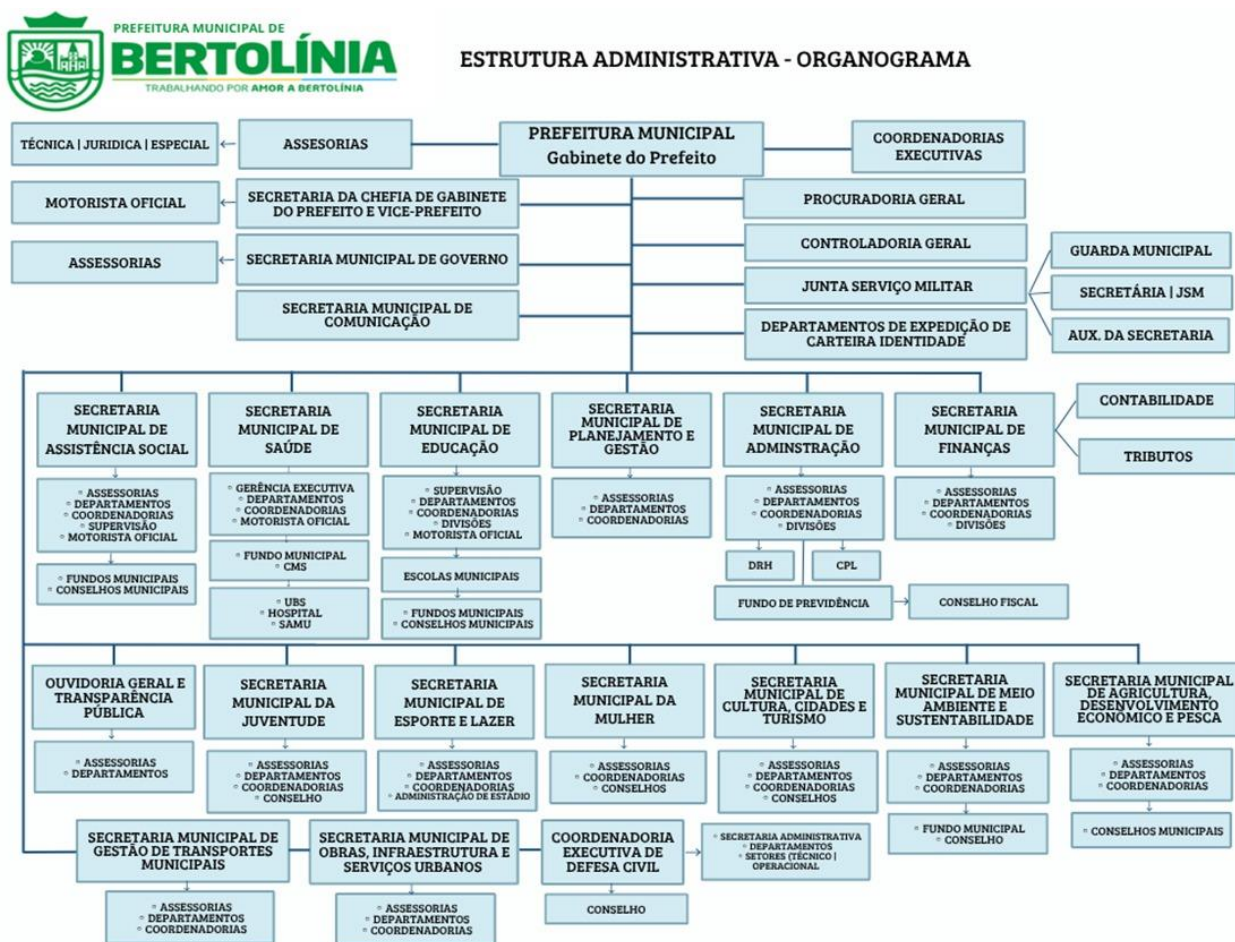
PREFEITURA MUNICIPAL DE
BERTOLÍNIA
TRABALHANDO POR AMOR A BERTOLÍNIA

ESTRUTURA ADMINISTRATIVA - ORGANOGRAMA

TÉCNICA | JURIDICA | ESPECIAL

ASSESORIAS

PREFEITURA MUNICIPAL
Gabinete do Prefeito

COORDENADORIAS EXECUTIVAS

MOTORISTA OFICIAL

SECRETARIA DA CHEFIA DE GABINETE DO PREFEITO E VICE-PREFEITO

PROCURADORIA GERAL

ASSESSORIAS

SECRETARIA MUNICIPAL DE GOVERNO

CONTROLADORIA GERAL

GUARDA MUNICIPAL

JUNTA SERVIÇO MILITAR

SECRETÁRIA | JSM

SECRETARIA MUNICIPAL DE COMUNICAÇÃO

DEPARTAMENTOS DE EXPEDIÇÃO DE CARTEIRA IDENTIDADE

AUX. DA SECRETARIA

SECRETARIA MUNICIPAL DE ASSISTÊNCIA SOCIAL

ASSESSORIAS
DEPARTAMENTOS
COORDENADORIAS
SUPERVISÃO
MOTORISTA OFICIAL

FUNDOS MUNICIPAIS
CONSELHOS MUNICIPAIS

SECRETARIA MUNICIPAL DE SAÚDE

GERÊNCIA EXECUTIVA
DEPARTAMENTOS
COORDENADORIAS
MOTORISTA OFICIAL

FUNDO MUNICIPAL
CMS

UBS
HOSPITAL
SAMU

SECRETARIA MUNICIPAL DE EDUCAÇÃO

SUPERVISÃO
DEPARTAMENTOS
COORDENADORIAS
DIVISÕES
MOTORISTA OFICIAL

ESCOLAS MUNICIPAIS

FUNDOS MUNICIPAIS
CONSELHOS MUNICIPAIS

SECRETARIA MUNICIPAL DE PLANEJAMENTO E GESTÃO

ASSESSORIAS
DEPARTAMENTOS
COORDENADORIAS

SECRETARIA MUNICIPAL DE ADMINSTRAÇÃO

ASSESSORIAS
DEPARTAMENTOS
COORDENADORIAS
DIVISÕES

DRH

CPL

FUNDO DE PREVIDÊNCIA

CONSELHO FISCAL

SECRETARIA MUNICIPAL DE FINANÇAS

ASSESSORIAS
DEPARTAMENTOS
COORDENADORIAS
DIVISÕES

CONTABILIDADE

TRIBUTOS

OUVIDORIA GERAL E TRANSPARÊNCIA PÚBLICA

ASSESSORIAS
DEPARTAMENTOS

SECRETARIA MUNICIPAL DA JUVENTUDE

ASSESSORIAS
DEPARTAMENTOS
COORDENADORIAS
CONSELHO

SECRETARIA MUNICIPAL DE ESPORTE E LAZER

ASSESSORIAS
DEPARTAMENTOS
COORDENADORIAS
ADMINISTRAÇÃO DE ESTÁDIO

SECRETARIA MUNICIPAL DA MULHER

ASSESSORIAS
COORDENADORIAS
CONSELHOS

SECRETARIA MUNICIPAL DE CULTURA, CIDADES E TURISMO

ASSESSORIAS
DEPARTAMENTOS
COORDENADORIAS
CONSELHOS

SECRETARIA MUNICIPAL DE MEIO AMBIENTE E SUSTENTABILIDADE

ASSESSORIAS
DEPARTAMENTOS
COORDENADORIAS

FUNDO MUNICIPAL
CONSELHO

SECRETARIA MUNICIPAL DE AGRICULTURA, DESENVOLVIMENTO ECONÔMICO E PESCA

ASSESSORIAS
DEPARTAMENTOS
COORDENADORIAS

CONSELHOS MUNICIPAIS

SECRETARIA MUNICIPAL DE GESTÃO DE TRANSPORTES MUNICIPAIS

ASSESSORIAS
DEPARTAMENTOS
COORDENADORIAS

SECRETARIA MUNICIPAL DE OBRAS, INFRAESTRUTURA E SERVIÇOS URBANOS

ASSESSORIAS
DEPARTAMENTOS
COORDENADORIAS

COORDENADORIA EXECUTIVA DE DEFESA CIVIL

CONSELHO

SECRETARIA ADMINISTRATIVA
DEPARTAMENTOS
SETORES (TÉCNICO | OPERACIONAL